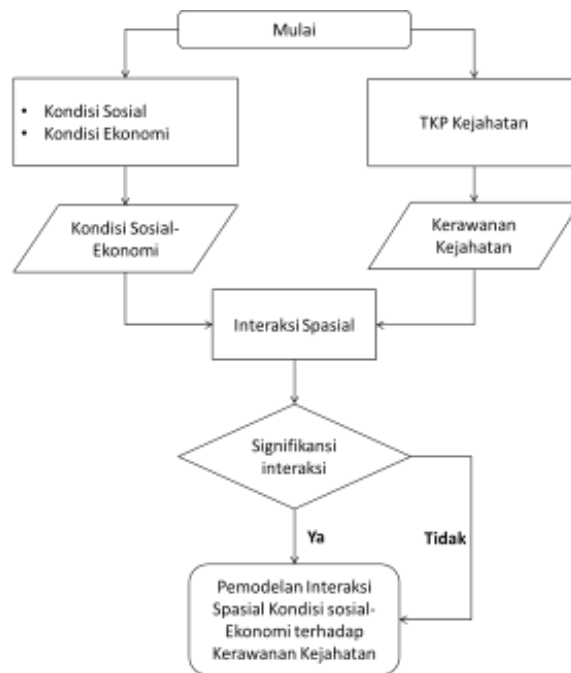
Mulai

• Kondisi Sosial
• Kondisi Ekonomi

TKP Kejahatan

Kondisi Sosial-Ekonomi

Kerawanan Kejahatan

Interaksi Spasial

Signifikansi interaksi

Ya

Tidak

Pemodelan Interaksi Spasial Kondisi sosial-Ekonomi terhadap Kerawanan Kejahatan